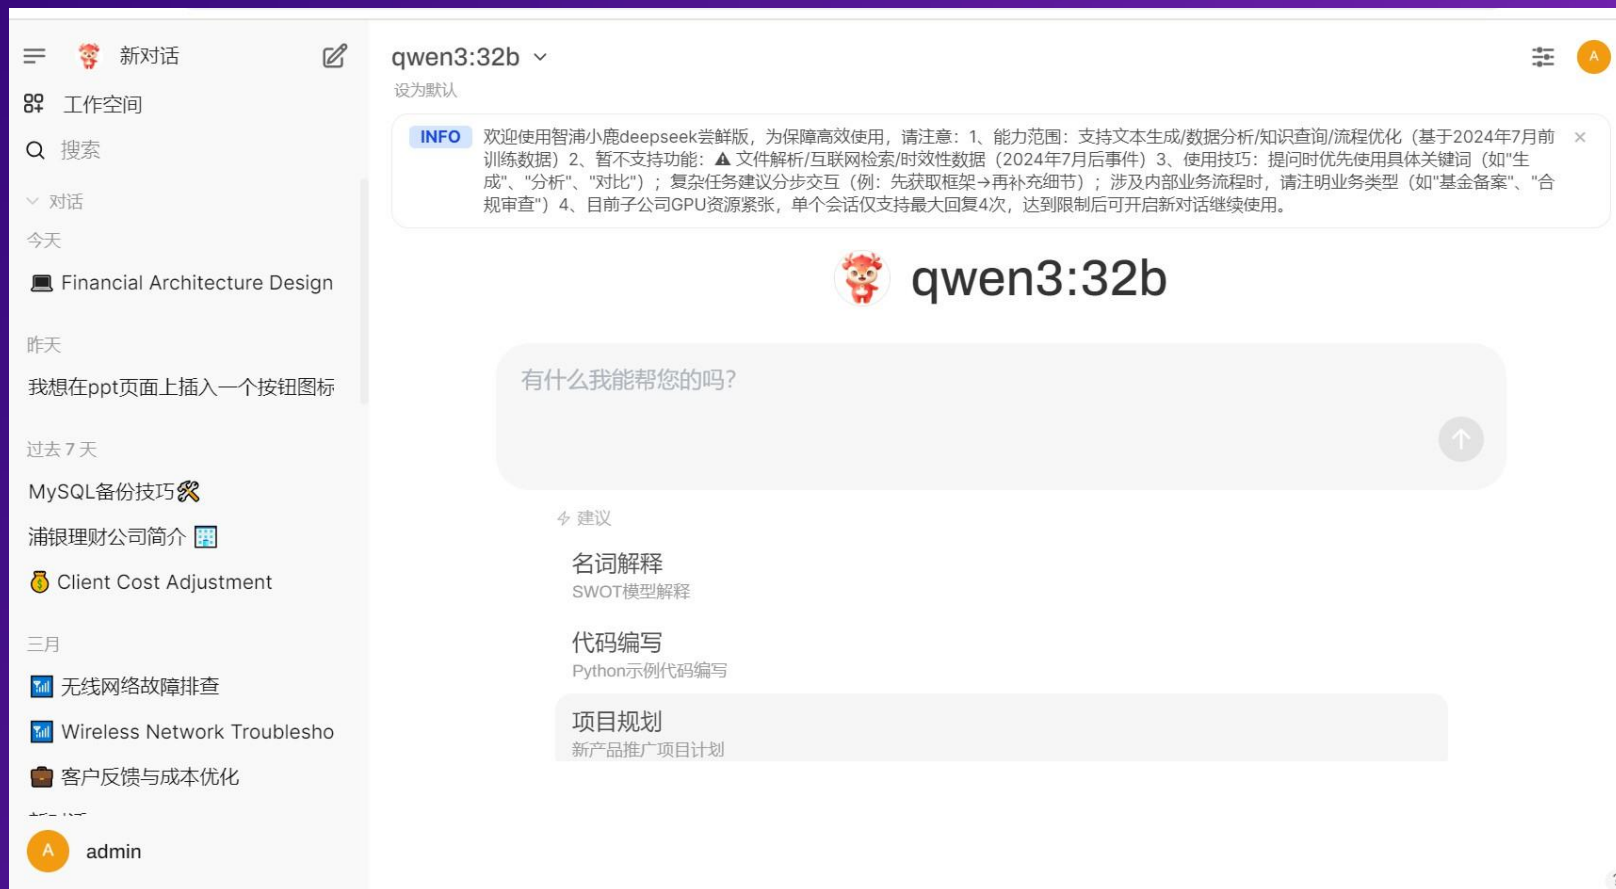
新对话

工作空间

搜索

对话

今天

💻 Financial Architecture Design

昨天

我想在ppt页面上插入一个按钮图标

过去 7 天

MySQL备份技巧🛠

浦银理财公司简介 🏢

💰 Client Cost Adjustment

三月

📶 无线网络故障排查

📶 Wireless Network Troublesho

💼 客户反馈与成本优化

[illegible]

A admin

qwen3:32b

设为默认

A

INFO 欢迎使用智浦小鹿deepseek尝鲜版，为保障高效使用，请注意：1、能力范围：支持文本生成/数据分析/知识查询/流程优化（基于2024年7月前训练数据）2、暂不支持功能：⚠ 文件解析/互联网检索/时效性数据（2024年7月后事件）3、使用技巧：提问时优先使用具体关键词（如"生成"、"分析"、"对比"）；复杂任务建议分步交互（例：先获取框架→再补充细节）；涉及内部业务流程时，请注明业务类型（如"基金备案"、"合规审查"）4、目前子公司GPU资源紧张，单个会话仅支持最大回复4次，达到限制后可开启新对话继续使用。

qwen3:32b

有什么我能帮您的吗?

建议

名词解释
SWOT模型解释

代码编写
Python示例代码编写

项目规划
新产品推广项目计划